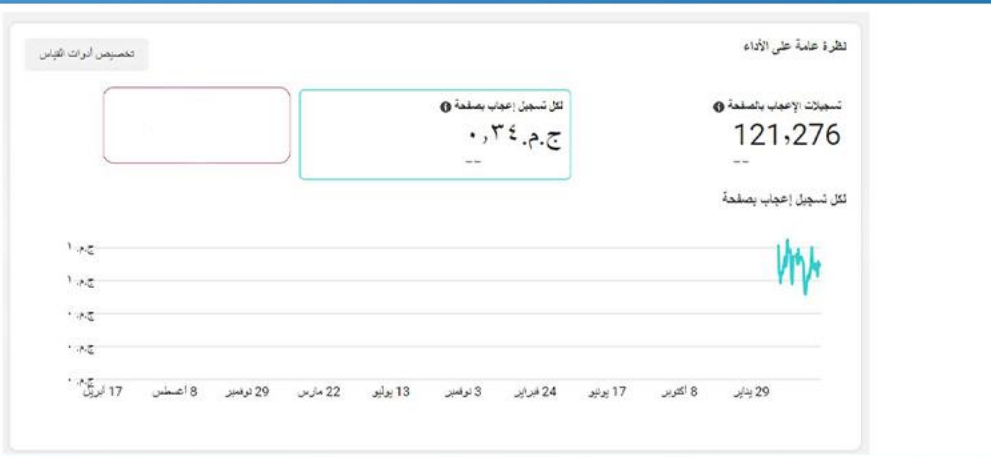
نظرة عامة على الأداء

تخصيص أدوات القياس

تسجيلات الإعجاب بالصفحة
121,276
--

لكل تسجيل إعجاب بصفحة
ج.م.٠,٣٤
--

لكل تسجيل إعجاب بصفحة

ج.م.١
ج.م.١
ج.م.٠
ج.م.٠
ج.م.٠

29 يناير
8 أكتوبر
17 يونيو
24 فبراير
3 نوفمبر
13 يوليو
22 مارس
29 نوفمبر
8 أغسطس
17 أبريل